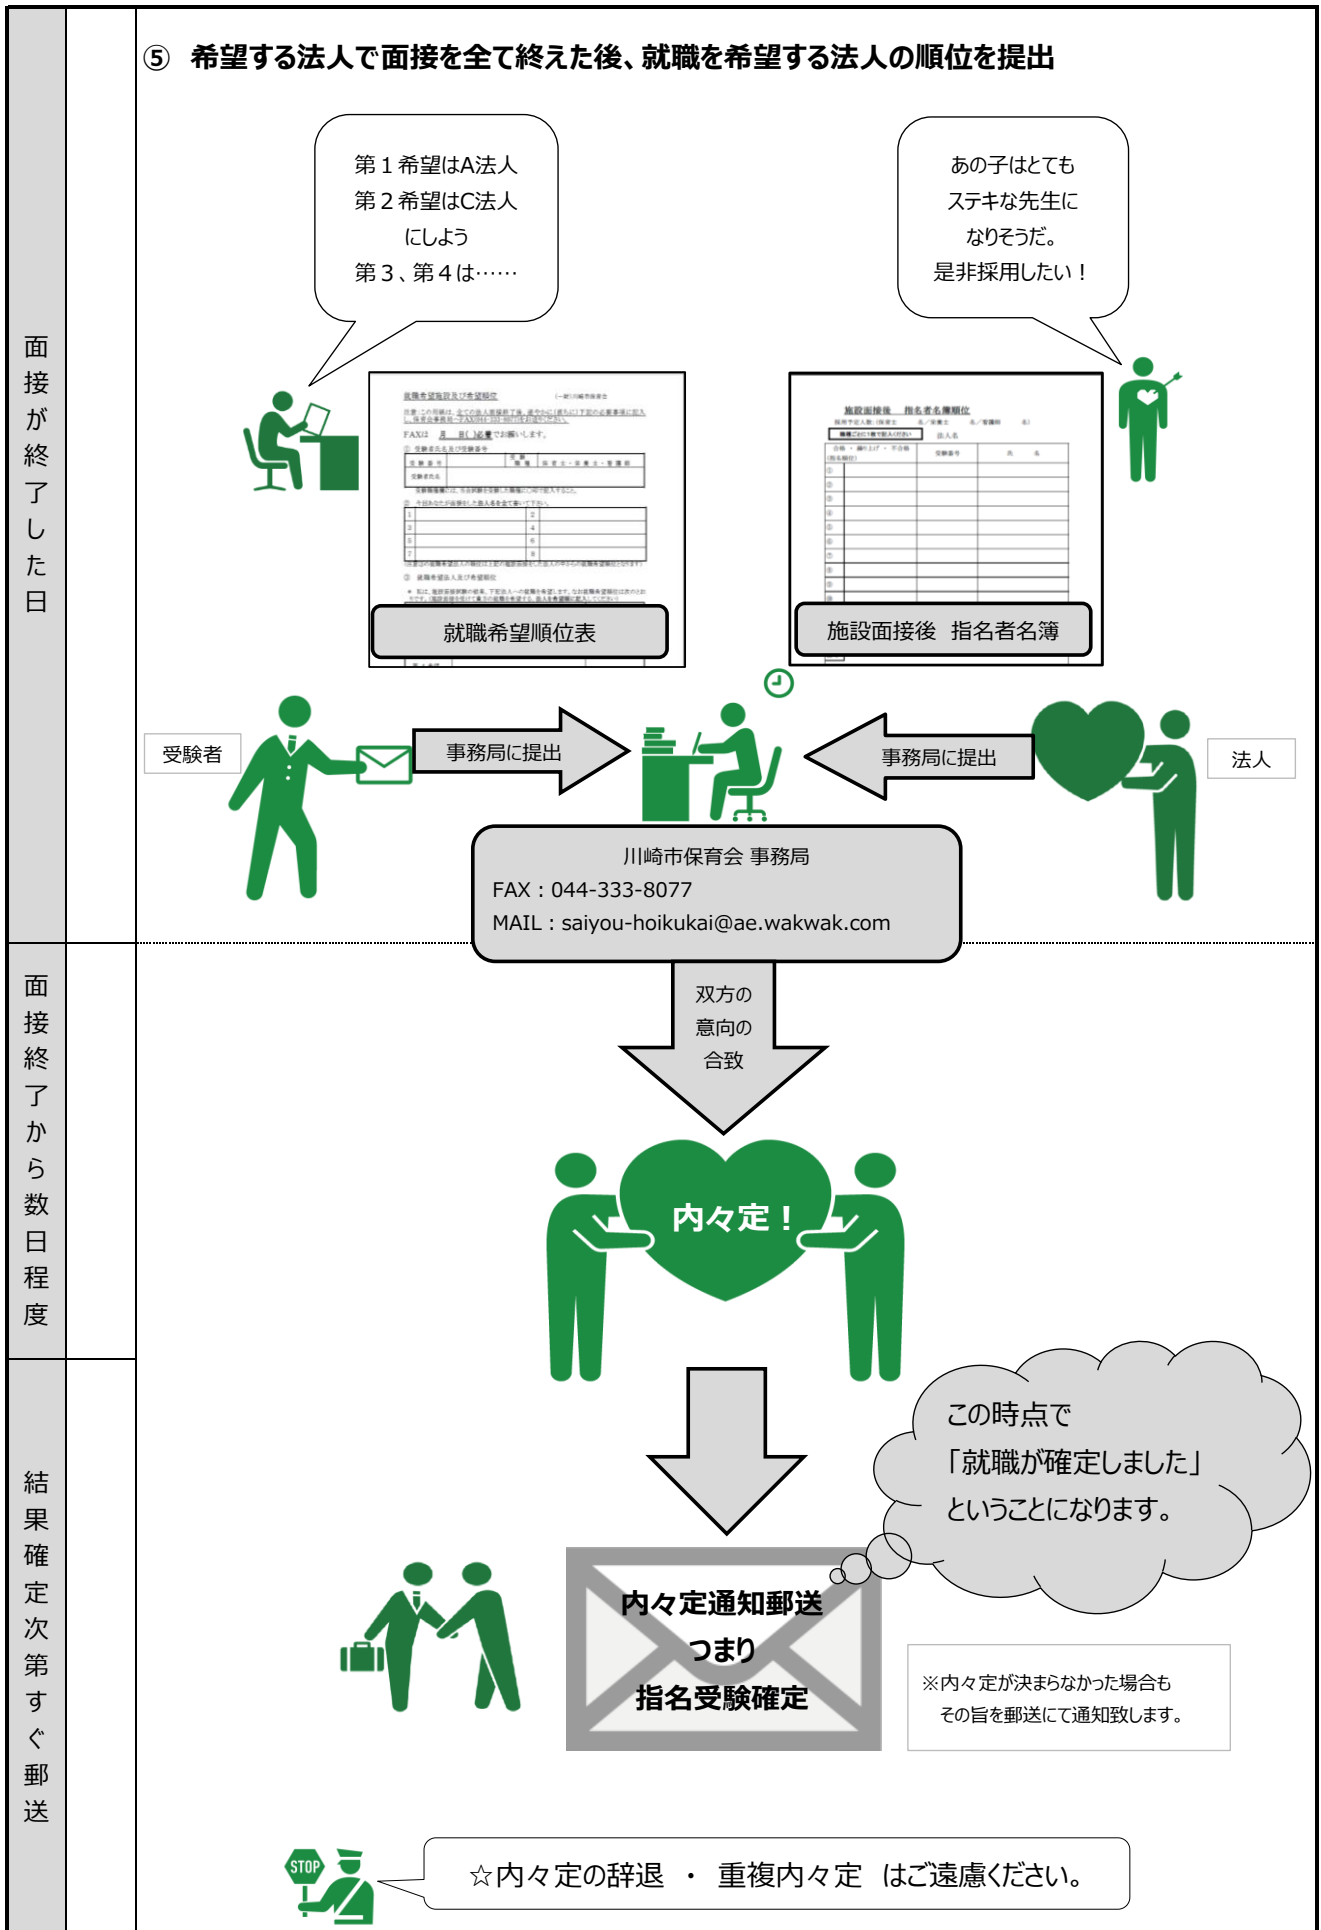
面接が終了した日

⑤ 希望する法人で面接を全て終えた後、就職を希望する法人の順位を提出

第１希望はA法人
第２希望はC法人
にしよう
第３、第４は……

あの子はとても
ステキな先生に
なりそうだ。
是非採用したい！

就職希望順位表

施設面接後　指名者名簿

受験者

事務局に提出

事務局に提出

法人

川崎市保育会 事務局
FAX：044-333-8077
MAIL：saiyou-hoikukai@ae.wakwak.com

面接終了から数日程度

双方の
意向の
合致

内々定！

結果確定次第すぐ郵送

この時点で
「就職が確定しました」
ということになります。

内々定通知郵送
つまり
指名受験確定

※内々定が決まらなかった場合も
その旨を郵送にて通知致します。

STOP

☆内々定の辞退 ・ 重複内々定 はご遠慮ください。